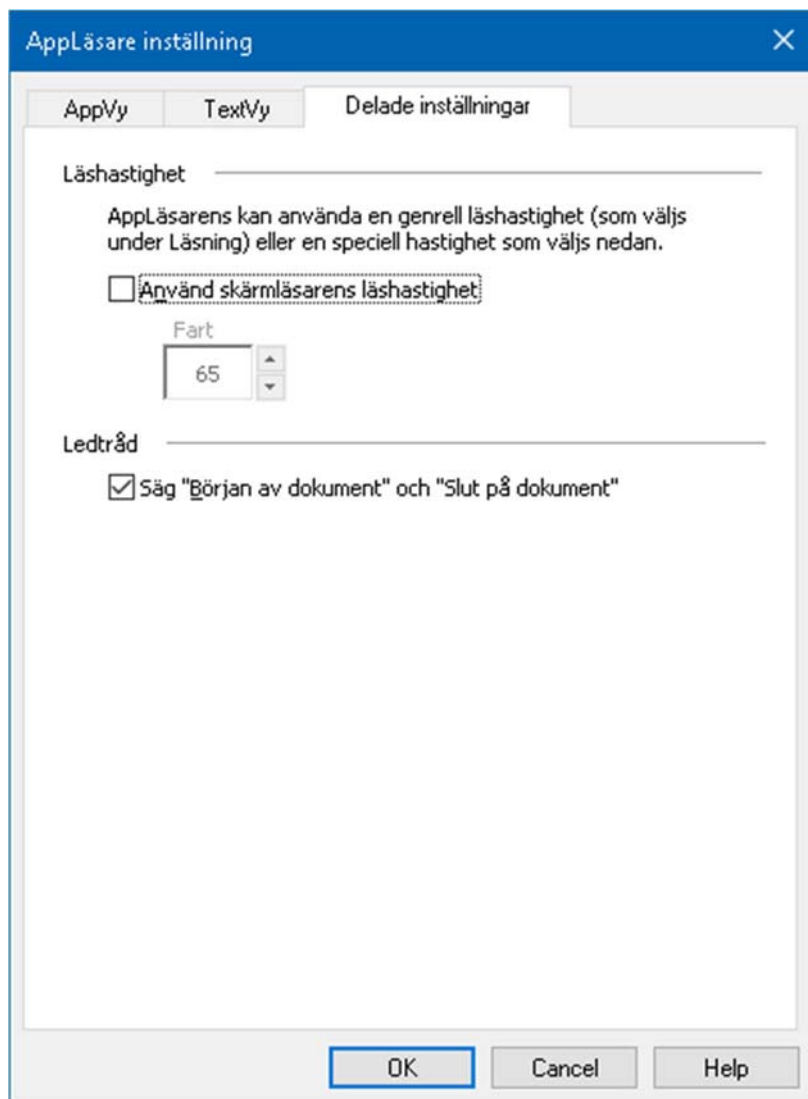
AppLäsare inställning

AppVy
TextVy
Delade inställningar

Läshastighet

AppLäsarens kan använda en genrell läshastighet (som väljs under Läsning) eller en speciell hastighet som väljs nedan.

Använd skärmläsarens läshastighet

Fart
65

Ledtråd

Säg "Början av dokument" och "Slut på dokument"

OK
Cancel
Help